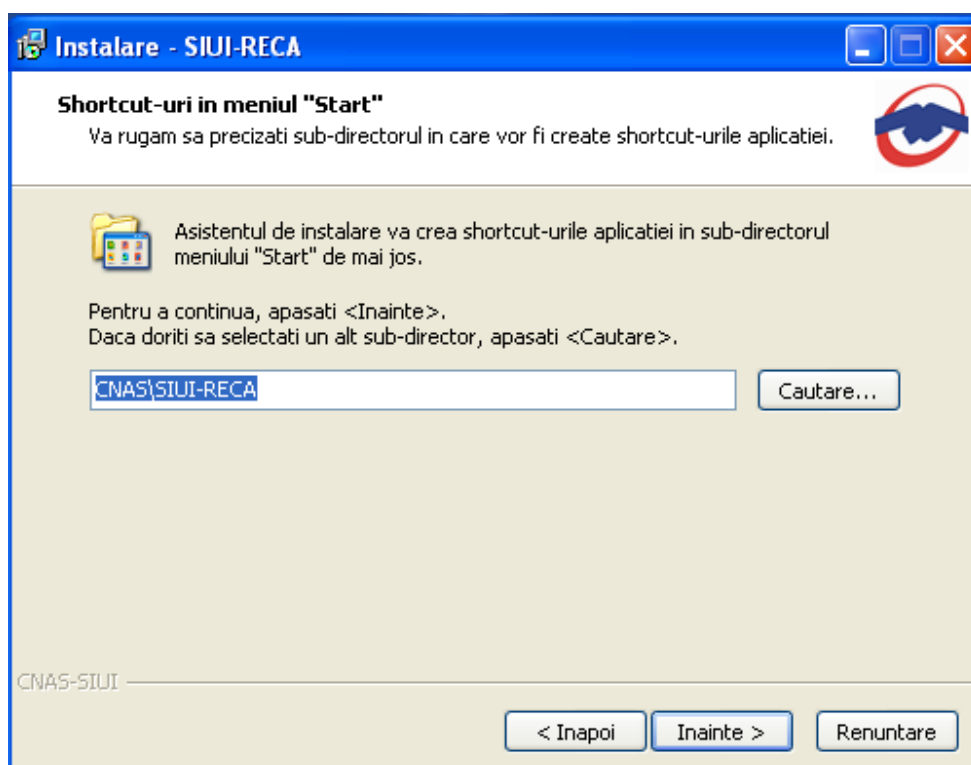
Instalare - SIUI-RECA

Shortcut-uri in meniul "Start"
Va rugam sa precizati sub-directorul in care vor fi create shortcut-urile aplicatiei.

Asistentul de instalare va crea shortcut-urile aplicatiei in sub-directorul meniului "Start" de mai jos.

Pentru a continua, apasati <Inainte>.
Daca doriti sa selectati un alt sub-director, apasati <Cautare>.

CNAS\SIUI-RECA

Cautare...

CNAS-SIUI

< Inapoi
Inainte >
Renuntare